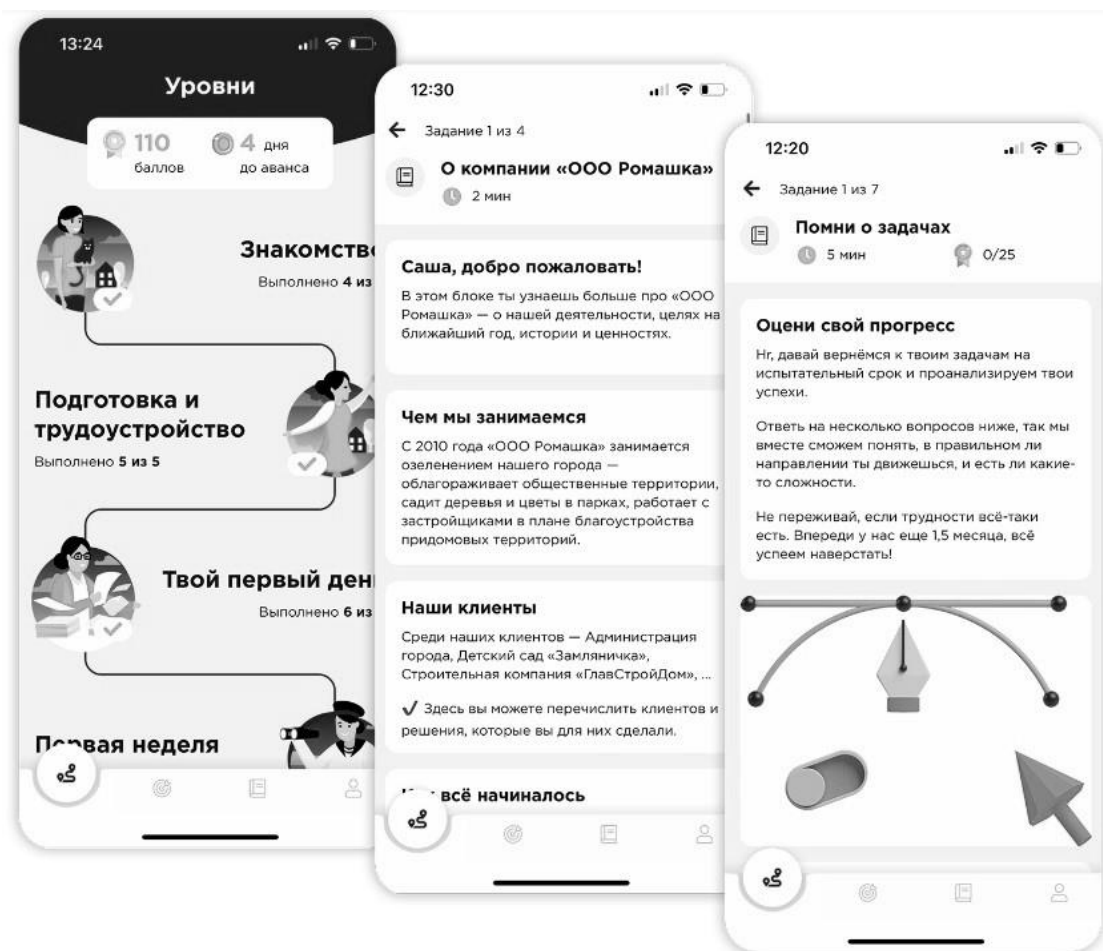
13:24

Уровни

110 баллов

4 дня до аванса

Знакомств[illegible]

Выполнено 4 из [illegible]

Подготовка и трудоустройство

Выполнено 5 из 5

Твой первый ден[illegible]

Выполнено 6 из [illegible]

П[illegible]рвая неделя

12:30

Задание 1 из 4

О компании «ООО Ромашка»

2 мин

Саша, добро пожаловать!

В этом блоке ты узнаешь больше про «ООО Ромашка» — о нашей деятельности, целях на ближайший год, истории и ценностях.

Чем мы занимаемся

С 2010 года «ООО Ромашка» занимается озеленением нашего города — облагораживает общественные территории, садит деревья и цветы в парках, работает с застройщиками в плане благоустройства придомовых территорий.

Наши клиенты

Среди наших клиентов — Администрация города, Детский сад «Замляничка», Строительная компания «ГлавСтройДом», ...

✓ Здесь вы можете перечислить клиентов и решения, которые вы для них сделали.

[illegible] всё начиналось

12:20

Задание 1 из 7

Помни о задачах

5 мин

0/25

Оцени свой прогресс

Нг, давай вернёмся к твоим задачам на испытательный срок и проанализируем твои успехи.

Ответь на несколько вопросов ниже, так мы вместе сможем понять, в правильном ли направлении ты движешься, и есть ли какие-то сложности.

Не переживай, если трудности всё-таки есть. Впереди у нас еще 1,5 месяца, всё успеем наверстать!